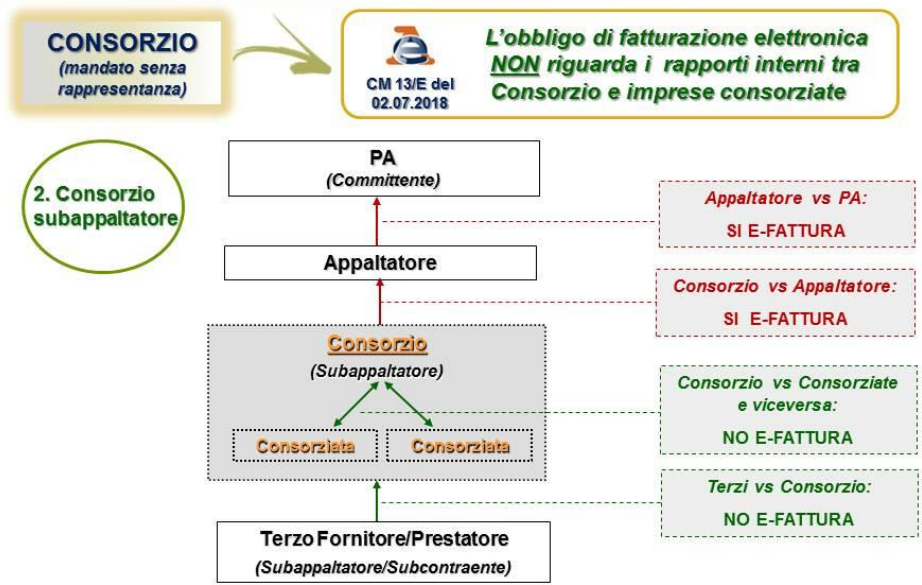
CONSORZIO
(mandato senza rappresentanza)

CM 13/E del 02.07.2018

L'obbligo di fatturazione elettronica NON riguarda i rapporti interni tra Consorzio e imprese consorziate

2. Consorzio subappaltatore

PA
(Committente)

Appaltatore vs PA:
SI E-FATTURA

Appaltatore

Consorzio vs Appaltatore:
SI E-FATTURA

Consorzio
(Subappaltatore)

Consorziata

Consorziata

Consorzio vs Consorziate e viceversa:
NO E-FATTURA

Terzi vs Consorzio:
NO E-FATTURA

Terzo Fornitore/Prestatore
(Subappaltatore/Subcontraente)